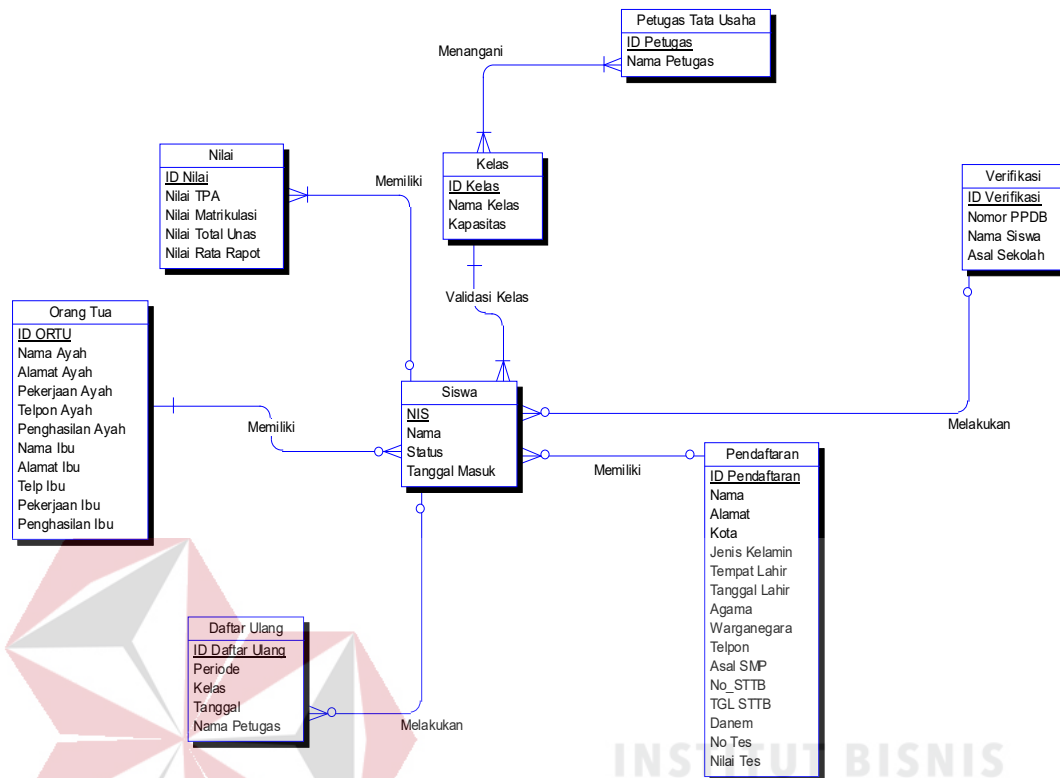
Petugas Tata Usaha
ID Petugas
Nama Petugas

Menangani

Kelas
ID Kelas
Nama Kelas
Kapasitas

Nilai
ID Nilai
Nilai TPA
Nilai Matrikulasi
Nilai Total Unas
Nilai Rata Rapot

Memiliki

Verifikasi
ID Verifikasi
Nomor PPDB
Nama Siswa
Asal Sekolah

Validasi Kelas

Orang Tua
ID ORTU
Nama Ayah
Alamat Ayah
Pekerjaan Ayah
Telpon Ayah
Penghasilan Ayah
Nama Ibu
Alamat Ibu
Telp Ibu
Pekerjaan Ibu
Penghasilan Ibu

Memiliki

Siswa
NIS
Nama
Status
Tanggal Masuk

Melakukan

Memiliki

Pendaftaran
ID Pendaftaran
Nama
Alamat
Kota
Jenis Kelamin
Tempat Lahir
Tanggal Lahir
Agama
Warganegara
Telpon
Asal SMP
No_STTB
TGL STTB
Danem
No Tes
Nilai Tes

Daftar Ulang
ID Daftar Ulang
Periode
Kelas
Tanggal
Nama Petugas

Melakukan

INSTITUT BISNIS